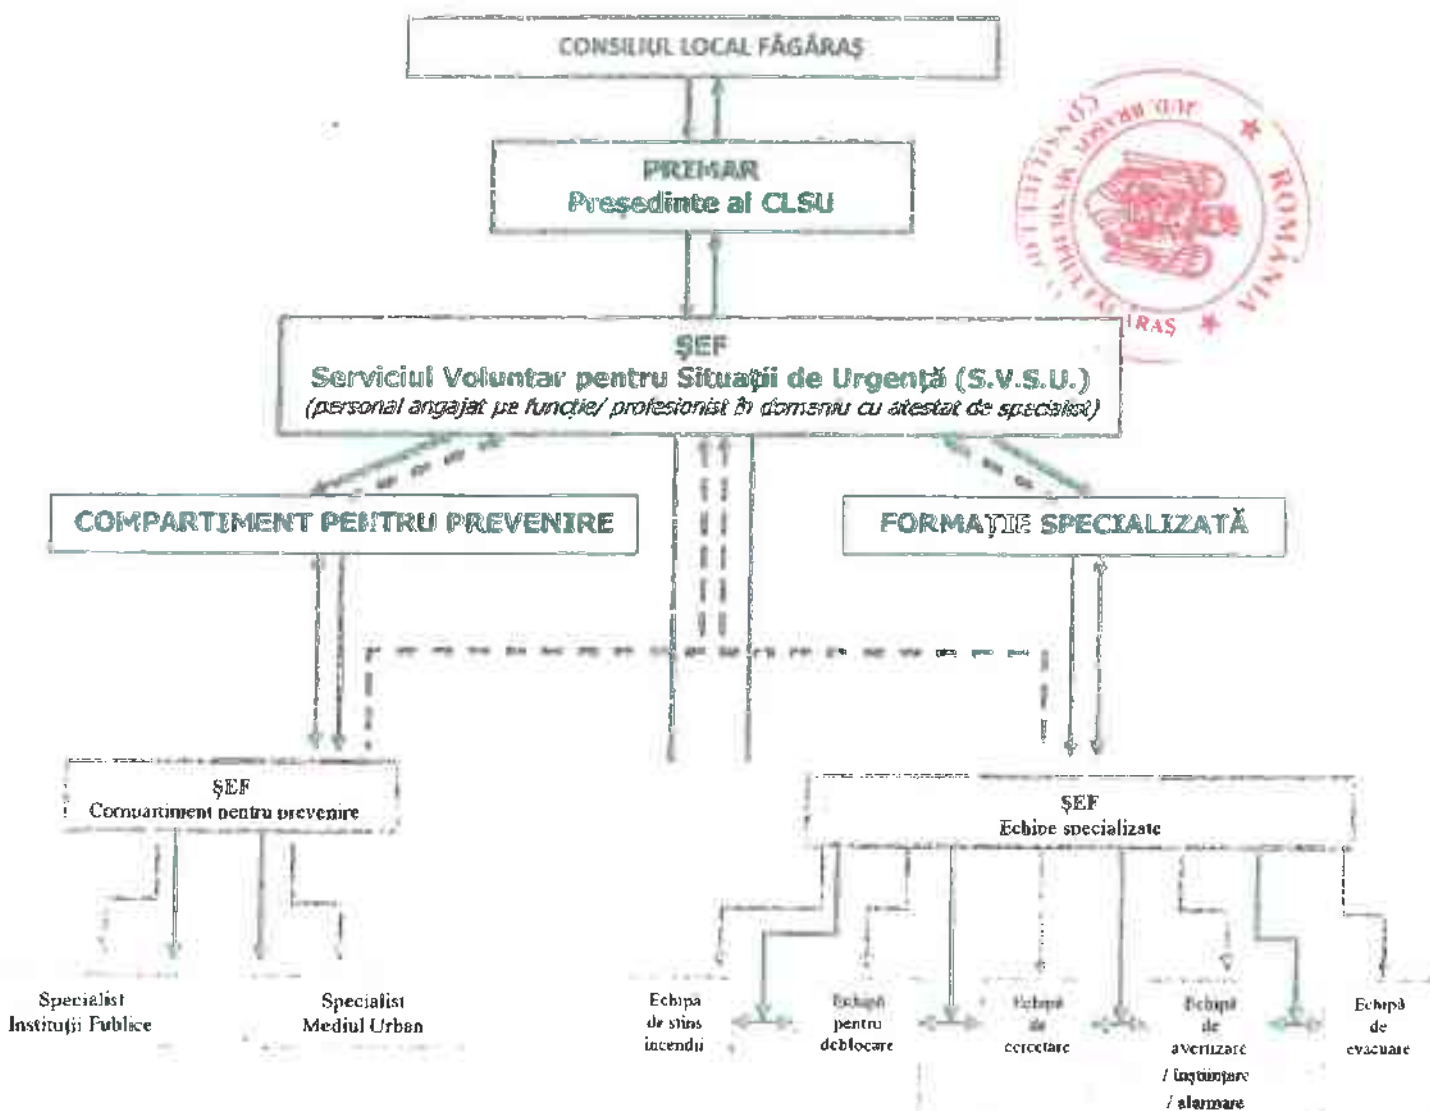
CONSILIUL LOCAL FĂGĂRAŞ

PRIMAR
Preşedinte al CLSU

ŞEF
Serviciul Voluntar pentru Situaţii de Urgenţă (S.V.S.U.)
(personal angajat pe funcţie/ profesionist în domeniu cu atestat de specialist)

COMPARTIMENT PENTRU PREVENIRE

FORMAŢIE SPECIALIZATĂ

ŞEF
Compartiment pentru prevenire

Specialist
Instituţii Publice

Specialist
Mediul Urban

ŞEF
Echipe specializate

Echipa de stins incendii

Echipă pentru deblocare

Echipă de cercetare

Echipă de avertizare / înştiinţare / alarmare

Echipă de evacuare

ROMÂNIA
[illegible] FĂGĂRAŞ